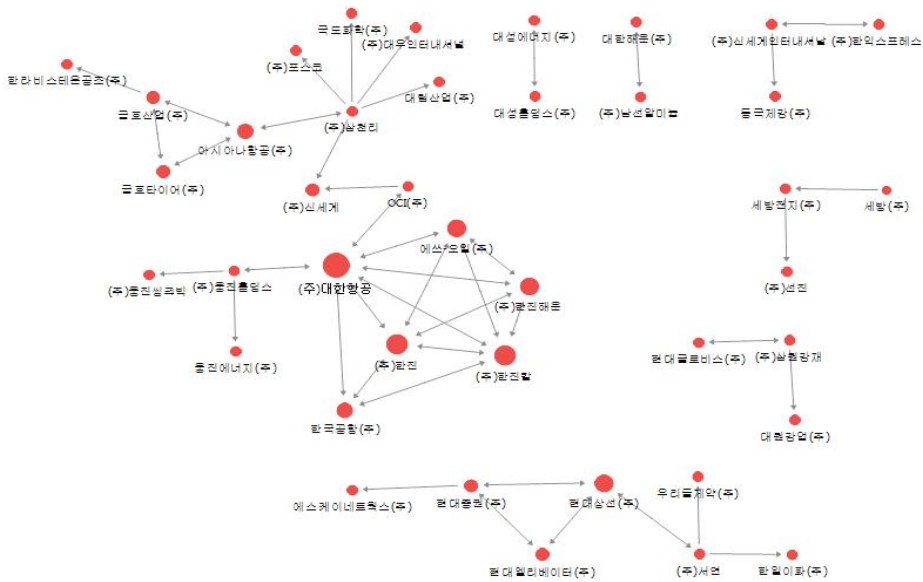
금호석유화학(주)
(주)대우인터내셔널
(주)포스코
한라비스테온공조(주)
금호산업(주)
대림산업(주)
아시아나항공(주)
(주)삼천리
금호타이어(주)
(주)신세계
OCI(주)
대성에너지(주)
대성홀딩스(주)
대한해운(주)
(주)남선알미늄
(주)신세계인터내셔날
(주)한익스프레스
동국제강(주)
세방전지(주)
세방(주)
(주)선진
(주)한진칼
에쓰오일(주)
(주)대한항공
(주)중진홀딩스
(주)중진씨큐리티
(주)한진해운
중진에너지(주)
(주)한진
(주)한진칼
한국공항(주)
현대글로비스(주)
(주)삼원강재
대원강업(주)
에스케이네트웍스(주)
현대중공업(주)
현대상선(주)
우리들제약(주)
현대엘리베이터(주)
(주)서연
한일이화(주)